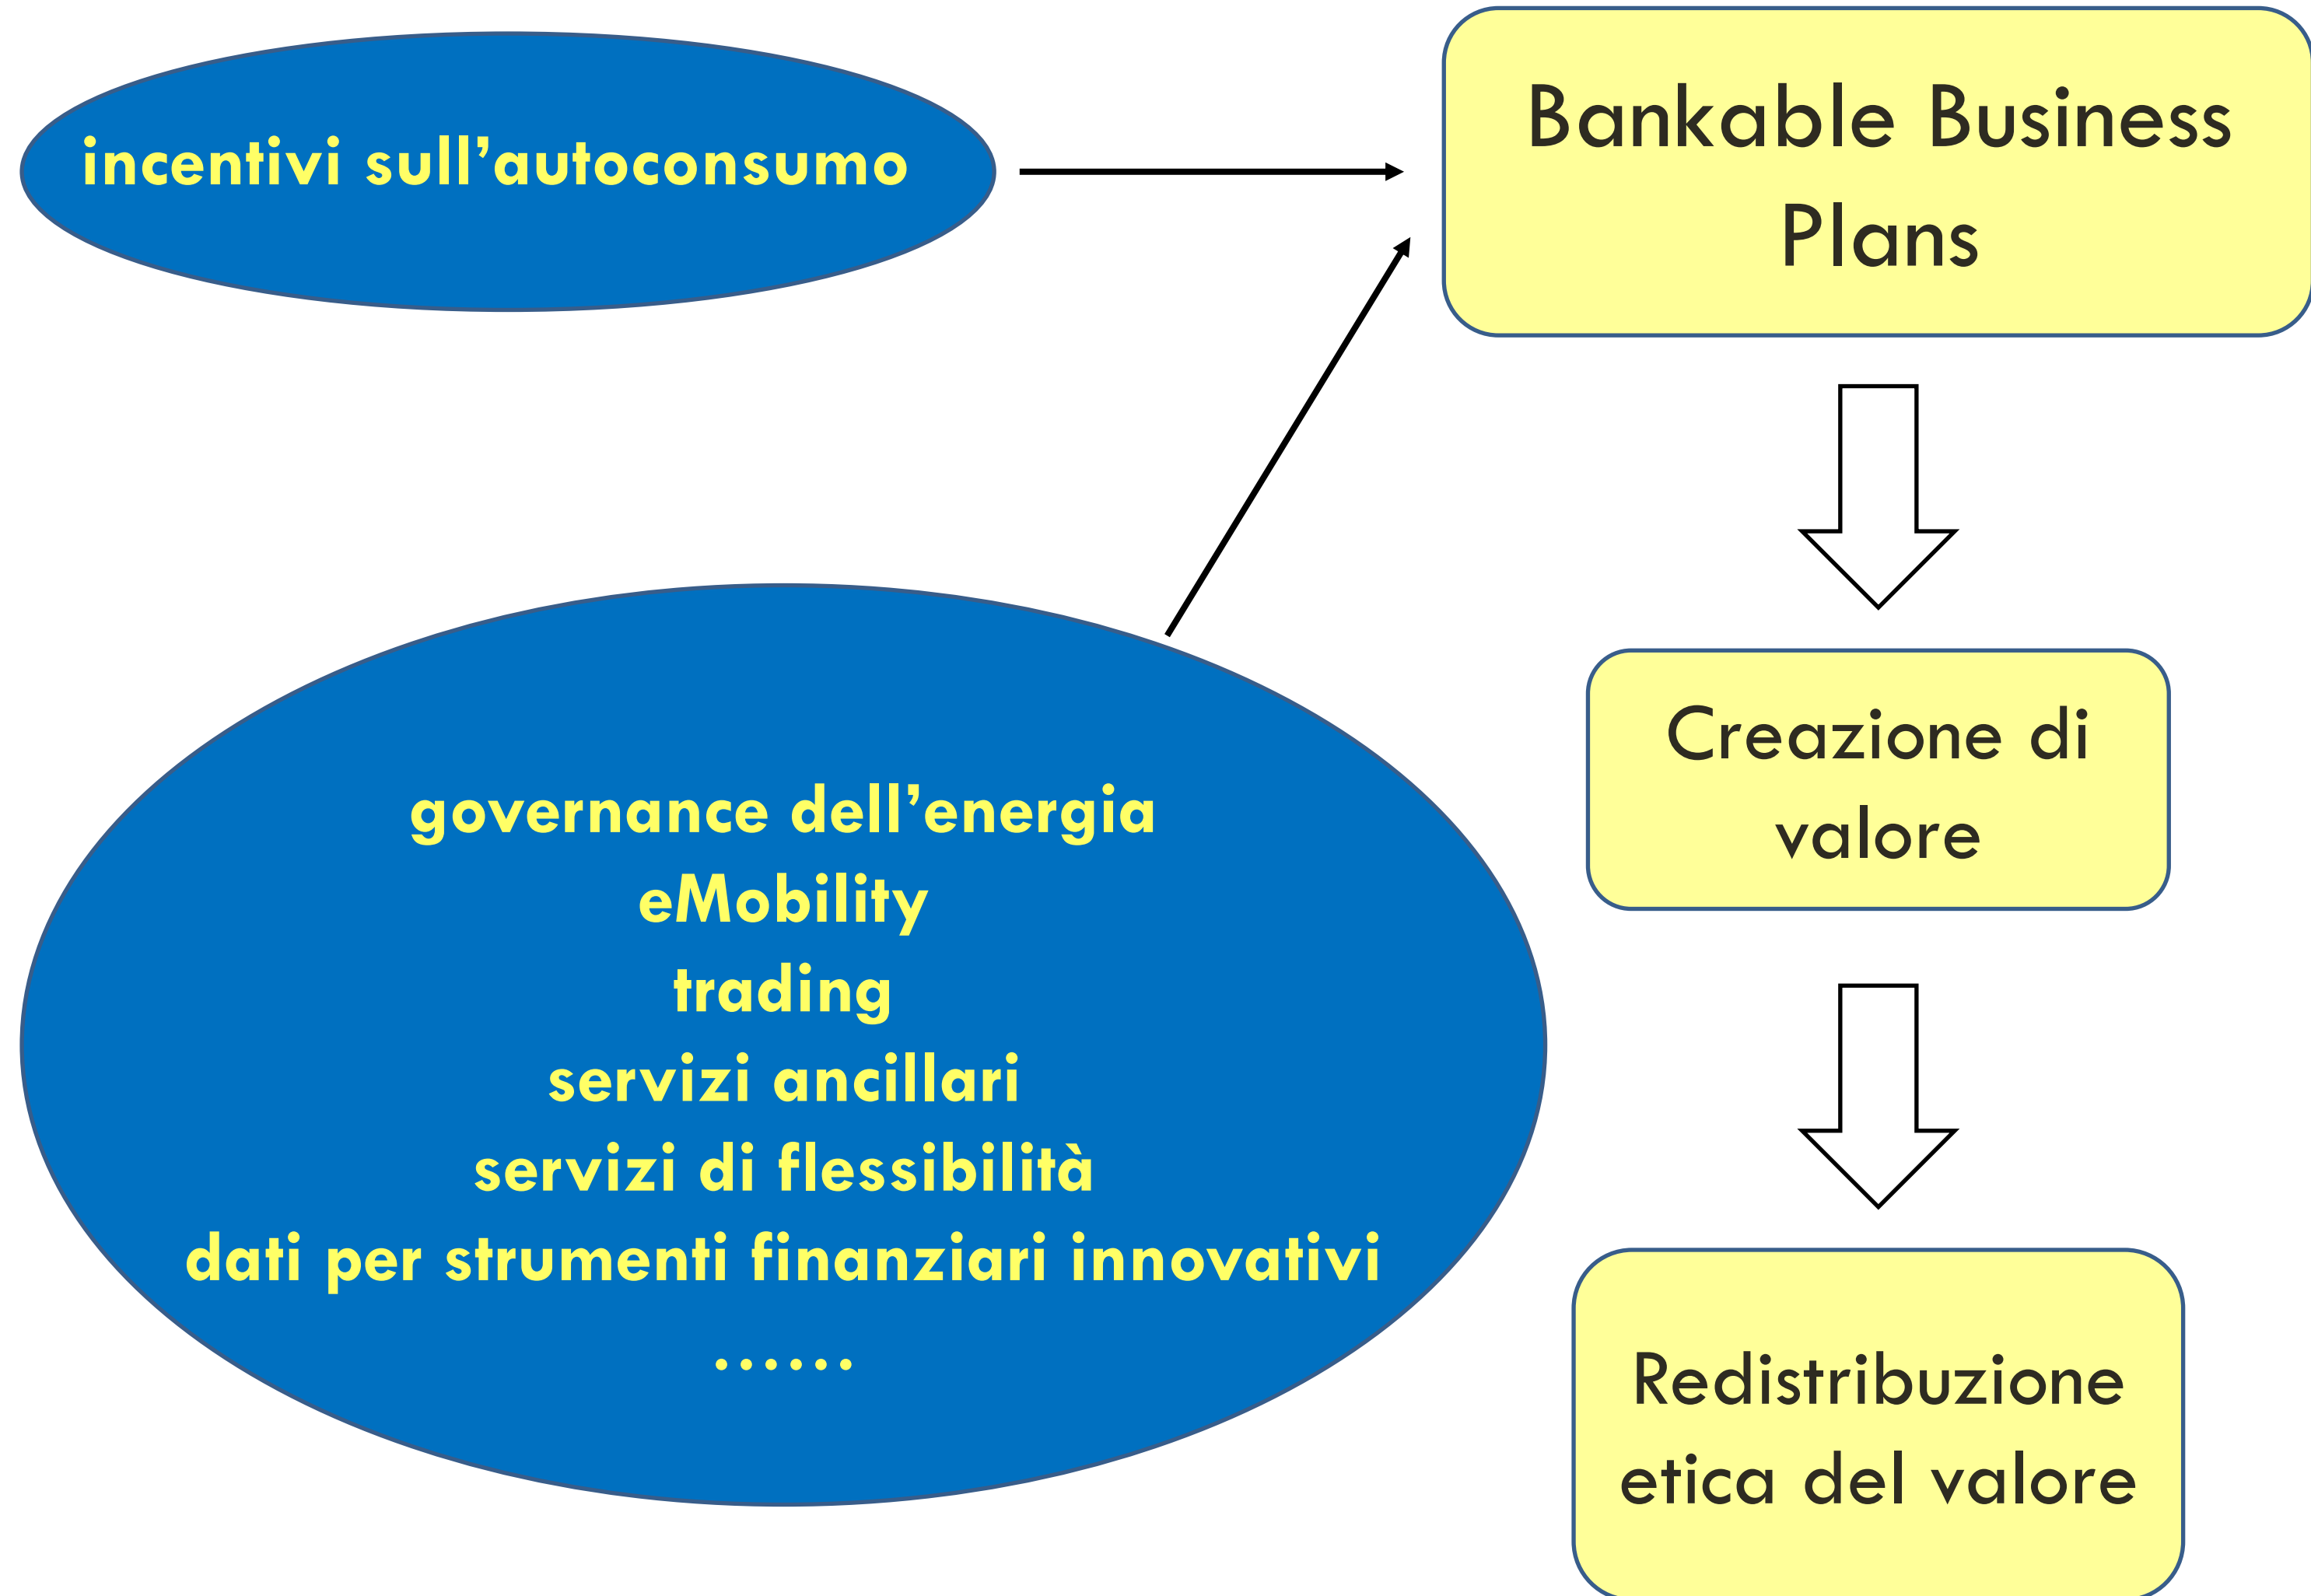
incentivi sull'autoconsumo

Bankable Business Plans

governance dell'energia
eMobility
trading
servizi ancillari
servizi di flessibilità
dati per strumenti finanziari innovativi
……

Creazione di valore

Redistribuzione etica del valore